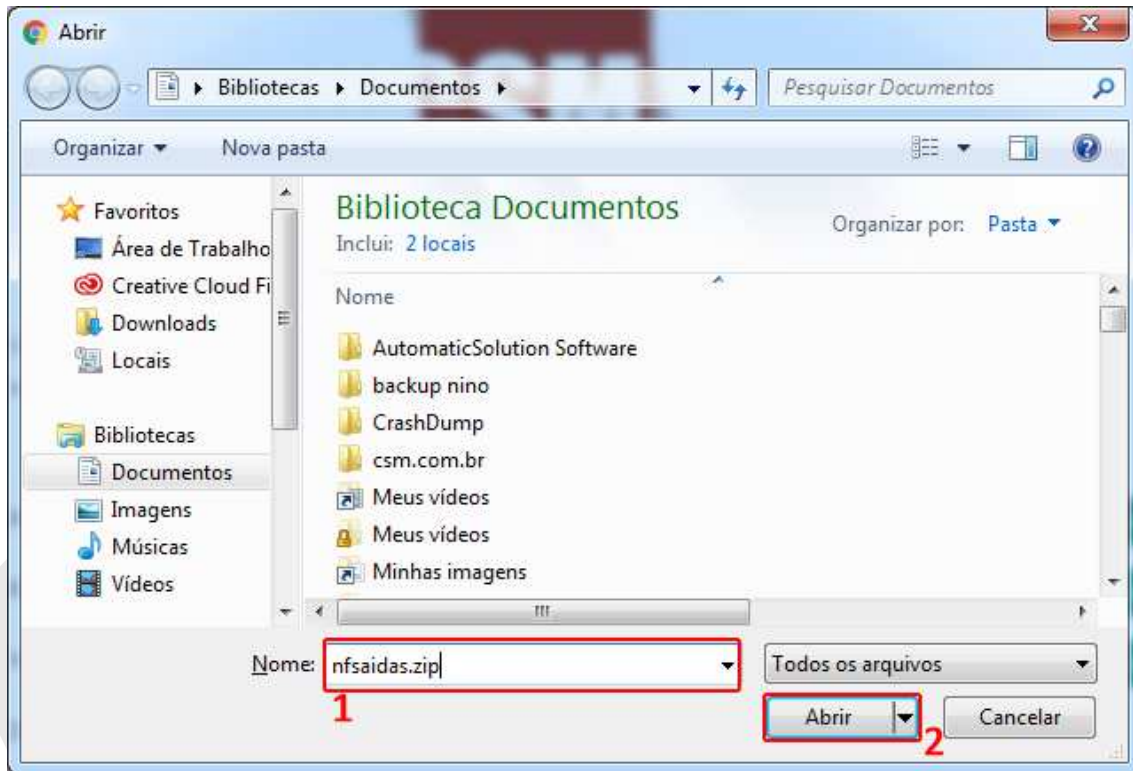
Abrir

Bibliotecas ▸ Documentos ▸

Pesquisar Documentos

Organizar ▾ Nova pasta

Favoritos
Área de Trabalho
Creative Cloud Fi
Downloads
Locais

Bibliotecas
Documentos
Imagens
Músicas
Vídeos

Biblioteca Documentos
Inclui: 2 locais

Organizar por: Pasta ▾

Nome

AutomaticSolution Software
backup nino
CrashDump
csm.com.br
Meus vídeos
Meus vídeos
Minhas imagens

Nome: nfsaidas.zip

Todos os arquivos

1

Abrir

Cancelar

2